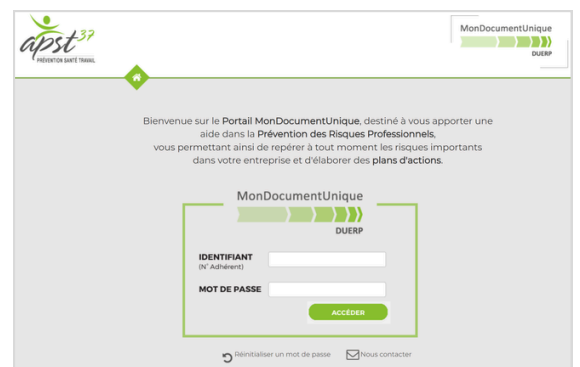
apst37
PRÉVENTION SANTÉ TRAVAIL

MonDocumentUnique
DUERP

Bienvenue sur le Portail MonDocumentUnique, destiné à vous apporter une aide dans la Prévention des Risques Professionnels, vous permettant ainsi de repérer à tout moment les risques importants dans votre entreprise et d'élaborer des plans d'actions.

MonDocumentUnique
DUERP

IDENTIFIANT
(N° Adhérent)

MOT DE PASSE

ACCÉDER

Réinitialiser un mot de passe

Nous contacter